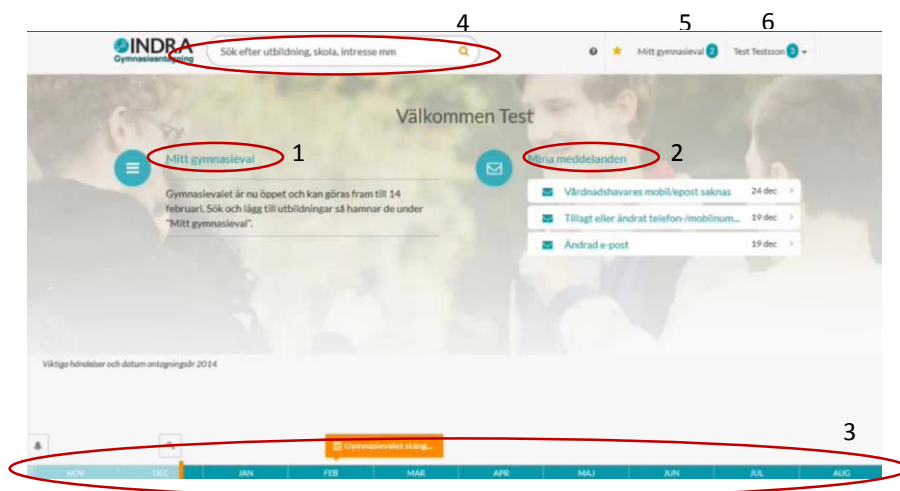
4 5 6

INDRA Gymnasieantagning

Sök efter utbildning, skola, intresse mm

Mitt gymnasieval 2

Test Testsson 3

Välkommen Test

Mitt gymnasieval 1

Gymnasievalet är nu öppet och kan göras fram till 14 februari. Sök och lägg till utbildningar så hamnar de under "Mitt gymnasieval".

Mina meddelanden 2

Vårdnadshavares mobil/epost saknas 24 dec

Tillagt eller ändrat telefon-/mobilnum... 19 dec

Ändrad e-post 19 dec

Viktiga händelser och datum antagningsår 2014

3

Gymnasievalet stäng...

| NOV | DEC | JAN | FEB | MAR | APR | MAJ | JUN | JUL | AUG |